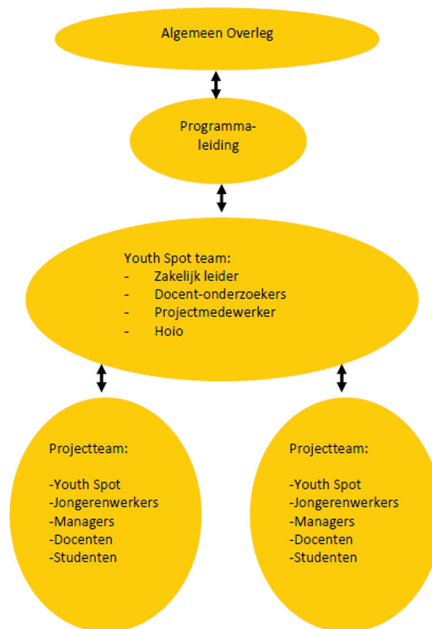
Algemeen Overleg

Programma-leiding

Youth Spot team:
- Zakelijk leider
- Docent-onderzoekers
- Projectmedewerker
- Hoio

Projectteam:

-Youth Spot
-Jongerenwerkers
-Managers
-Docenten
-Studenten

Projectteam:

-Youth Spot
-Jongerenwerkers
-Managers
-Docenten
-Studenten